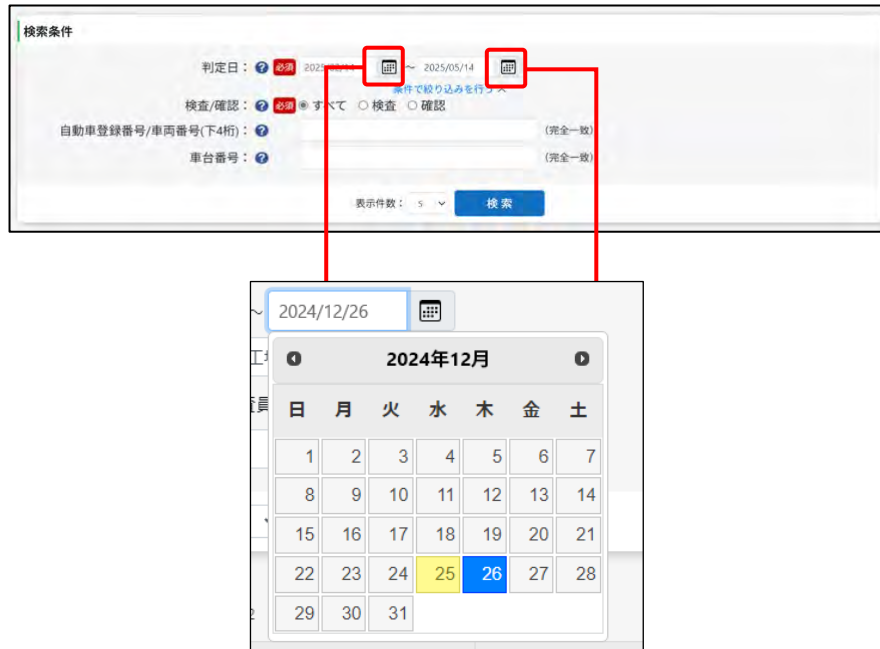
検索条件

判定日：? 必須 2025/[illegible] ～ 2025/05/14
条件で絞り込みを行う

検査/確認：? 必須 ◉ すべて ○ 検査 ○ 確認

自動車登録番号/車両番号(下4桁)：? (完全一致)

車台番号：? (完全一致)

表示件数： 5 検索

～ 2024/12/26

2024年12月

| 日 | 月 | 火 | 水 | 木 | 金 | 土 |
|---|---|---|---|---|---|---|
| 1 | 2 | 3 | 4 | 5 | 6 | 7 |
| 8 | 9 | 10 | 11 | 12 | 13 | 14 |
| 15 | 16 | 17 | 18 | 19 | 20 | 21 |
| 22 | 23 | 24 | 25 | 26 | 27 | 28 |
| 29 | 30 | 31 | | | | |